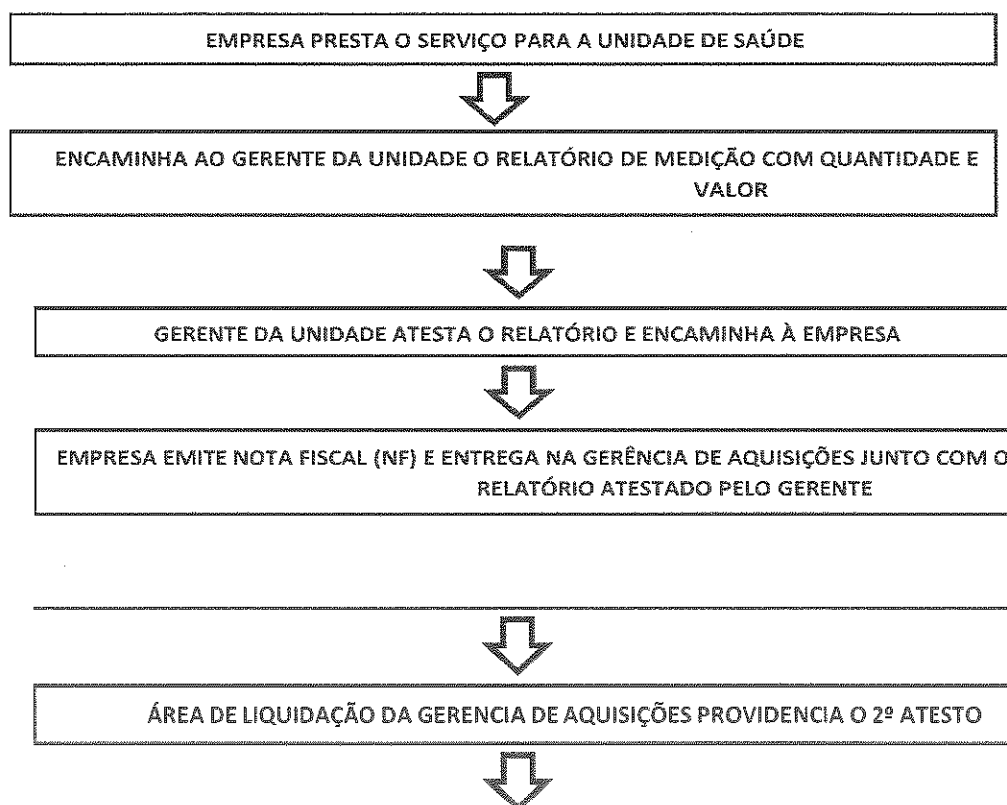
EMPRESA PRESTA O SERVIÇO PARA A UNIDADE DE SAÚDE

ENCAMINHA AO GERENTE DA UNIDADE O RELATÓRIO DE MEDIÇÃO COM QUANTIDADE E VALOR

GERENTE DA UNIDADE ATESTA O RELATÓRIO E ENCAMINHA À EMPRESA

EMPRESA EMITE NOTA FISCAL (NF) E ENTREGA NA GERÊNCIA DE AQUISIÇÕES JUNTO COM O RELATÓRIO ATESTADO PELO GERENTE

ÁREA DE LIQUIDAÇÃO DA GERENCIA DE AQUISIÇÕES PROVIDENCIA O 2º ATESTO